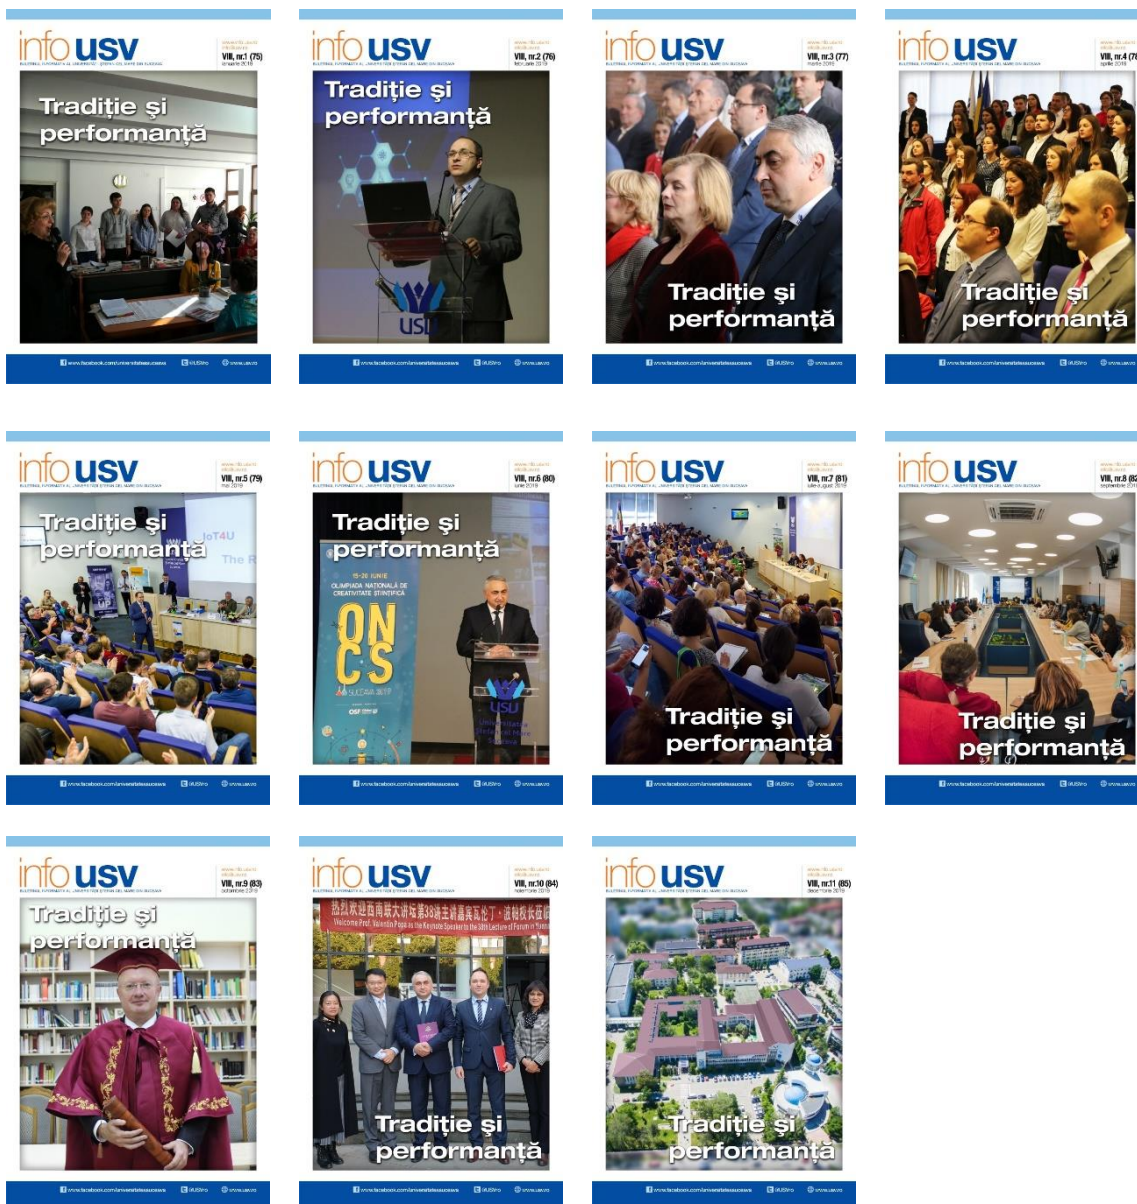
info usv
VIII, nr.1 (75)
ianuarie 2019
Tradiție și performanță

info usv
VIII, nr.2 (76)
februarie 2019
Tradiție și performanță
USV

info usv
VIII, nr.3 (77)
martie 2019
Tradiție și performanță

info usv
VIII, nr.4 (78)
aprilie 2019
Tradiție și performanță

info usv
VIII, nr.5 (79)
mai 2019
Tradiție și performanță
IoT4U
The R

info usv
VIII, nr.6 (80)
iunie 2019
Tradiție și performanță
15-28 IUNIE
OLIMPIADA NAȚIONALĂ DE CREATIVITATE ȘTIINȚIFICĂ
ONCS
SUCEAVA 2019
USV

info usv
VIII, nr.7 (81)
iulie-august 2019
Tradiție și performanță

info usv
VIII, nr.8 (82)
septembrie 2019
Tradiție și performanță

info usv
VIII, nr.9 (83)
octombrie 2019
Tradiție și performanță

info usv
VIII, nr.10 (84)
noiembrie 2019
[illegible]
Welcome Prof. Valentin Popa as the Keynote Speaker to the 38th Lecture of Forum in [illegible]
Tradiție și performanță

info usv
VIII, nr.11 (85)
decembrie 2019
Tradiție și performanță